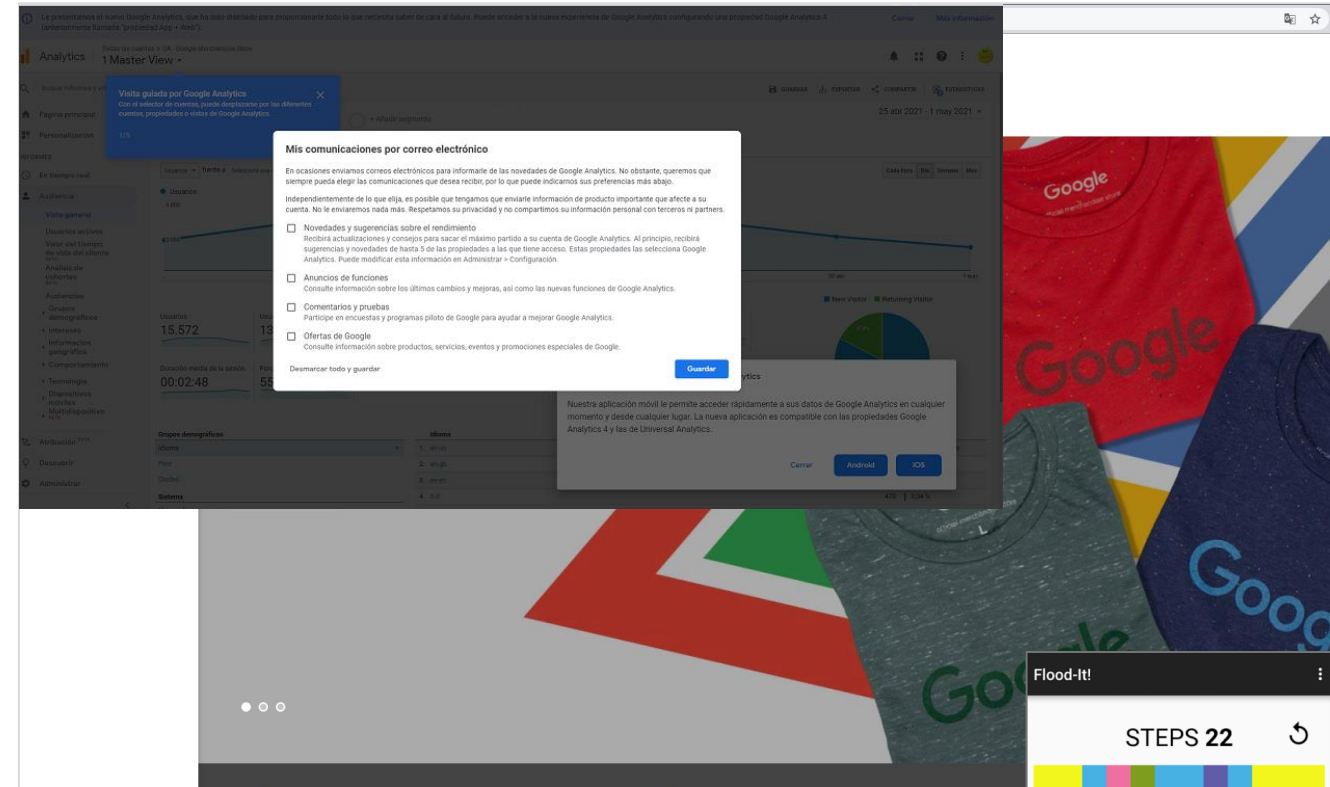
Le presentamos el nuevo Google Analytics, que ha sido diseñado para proporcionarle todo lo que necesita saber de cara al futuro. Puede acceder a la nueva experiencia de Google Analytics configurando una propiedad Google Analytics 4 (anteriormente llamada "propiedad App + Web"). Cerrar Más información

Analytics Todas las cuentas > 3A - Google Merchandise Store 1 Master View

Visita guiada por Google Analytics
Con el selector de cuentas, puede desplazarse por las diferentes cuentas, propiedades o vistas de Google Analytics.
1/5

GUARDAR EXPORTAR COMPARTIR ESTADÍSTICAS

25 abr 2021 - 1 may 2021

Página principal
Personalización
INFORMES
En tiempo real
Audiencia
Visión general
Usuarios activos
Valor del tiempo de vida del cliente
Análisis de cohortes
Audiencias
Grupos demográficos
Intereses
Información geográfica
Comportamiento
Tecnología
Dispositivos móviles
Multidispositivo
Atribución
Descubrir
Administrar

Usuarios
15.572
Duración media de la sesión
00:02:48

New Visitor Returning Visitor

Grupos demográficos
Idioma
Sistema

Mis comunicaciones por correo electrónico

En ocasiones enviamos correos electrónicos para informarle de las novedades de Google Analytics. No obstante, queremos que siempre pueda elegir las comunicaciones que desea recibir, por lo que puede indicarnos sus preferencias más abajo.

Independientemente de lo que elija, es posible que tengamos que enviarle información de producto importante que afecte a su cuenta. No le enviaremos nada más. Respetamos su privacidad y no compartimos su información personal con terceros ni partners.

Novedades y sugerencias sobre el rendimiento
Recibirá actualizaciones y consejos para sacar el máximo partido a su cuenta de Google Analytics. Al principio, recibirá sugerencias y novedades de hasta 5 de las propiedades a las que tiene acceso. Estas propiedades las selecciona Google Analytics. Puede modificar esta información en Administrar > Configuración.

Anuncios de funciones
Consulte información sobre los últimos cambios y mejoras, así como las nuevas funciones de Google Analytics.

Comentarios y pruebas
Participe en encuestas y programas piloto de Google para ayudar a mejorar Google Analytics.

Ofertas de Google
Consulte información sobre productos, servicios, eventos y promociones especiales de Google.

Desmarcar todo y guardar Guardar

Nuestra aplicación móvil le permite acceder rápidamente a sus datos de Google Analytics en cualquier momento y desde cualquier lugar. La nueva aplicación es compatible con las propiedades Google Analytics 4 y las de Universal Analytics.

Cerrar Android iOS

Google
Google
Google
Google
Google

Flood-It!
STEPS 22